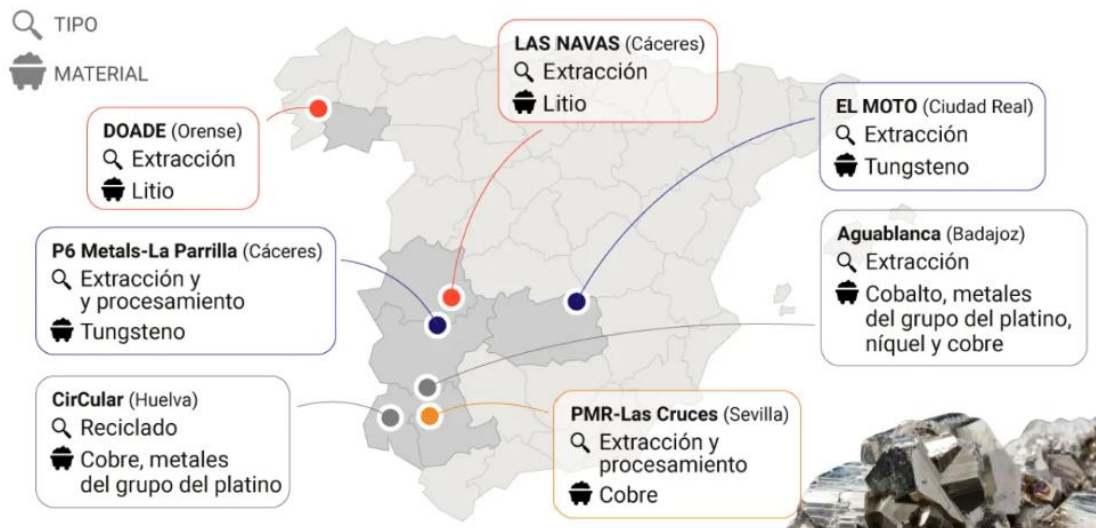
TIPO

MATERIAL

DOADE (Orense)
Extracción
Litio

LAS NAVAS (Cáceres)
Extracción
Litio

EL MOTO (Ciudad Real)
Extracción
Tungsteno

P6 Metals-La Parrilla (Cáceres)
Extracción y
y procesamiento
Tungsteno

Aguablanca (Badajoz)
Extracción
Cobalto, metales del grupo del platino, níquel y cobre

CirCular (Huelva)
Reciclado
Cobre, metales del grupo del platino

PMR-Las Cruces (Sevilla)
Extracción y procesamiento
Cobre